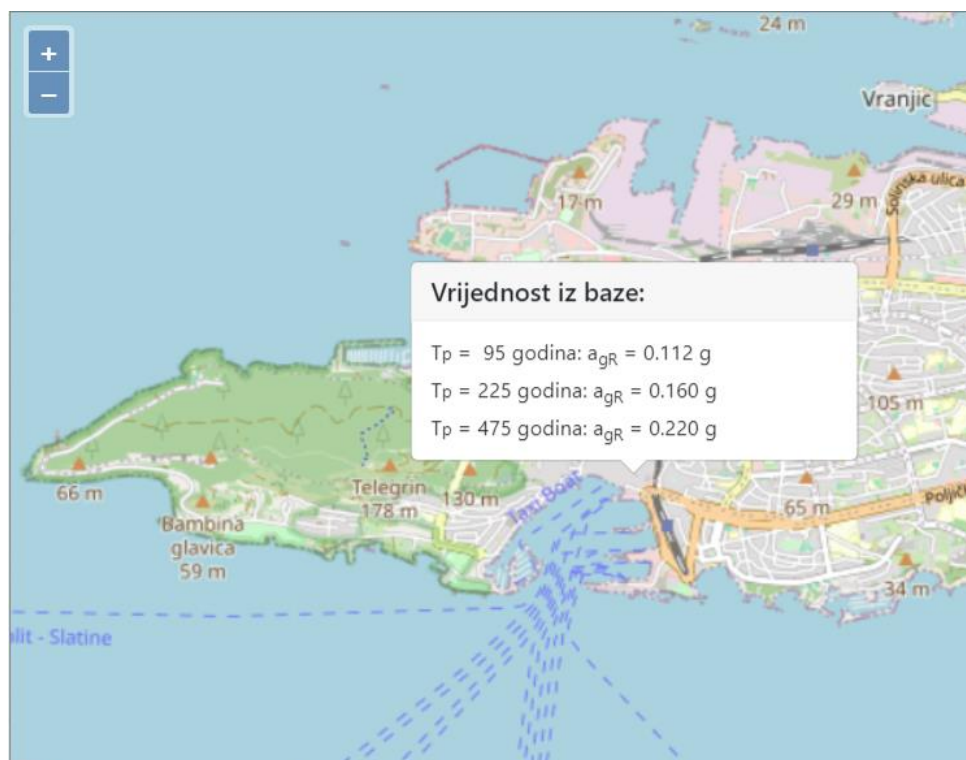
+
−

24 m

Vranjic

17 m

29 m

Solinska ulica

Vrijednost iz baze:

Tp = 95 godina: $a_{gR}$ = 0.112 g

Tp = 225 godina: $a_{gR}$ = 0.160 g

Tp = 475 godina: $a_{gR}$ = 0.220 g

105 m

66 m

Telegrin 178 m

130 m

Taxi Boat

65 m

Poljič

Bambina glavica 59 m

34 m

lit - Slatine